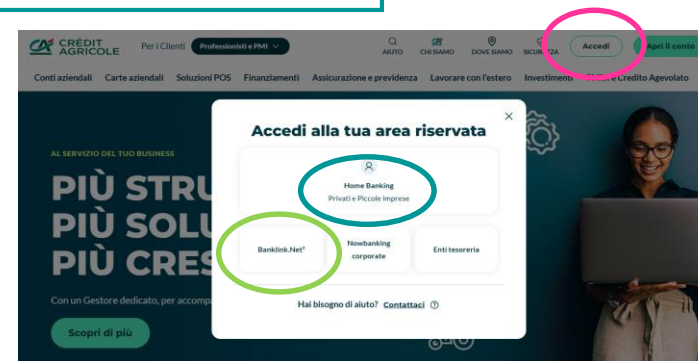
CRÉDIT AGRICOLE

Per i Clienti Professionisti e PMI

AIUTO CHI SIAMO DOVE SIAMO SICUREZZA Accedi Apri il conto

Conti aziendali Carte aziendali Soluzioni POS Finanziamenti Assicurazione e previdenza Lavorare con l'estero Investimenti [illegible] Credito Agevolato

AL SERVIZIO DEL TUO BUSINESS

PIÙ STRU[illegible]
PIÙ SOLU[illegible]
PIÙ CRES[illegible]

Con un Gestore dedicato, per accomp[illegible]

Scopri di più

Accedi alla tua area riservata

Home Banking
Privati e Piccole imprese

Banklink.Net®

Nowbanking corporate

Enti tesoreria

Hai bisogno di aiuto? Contattaci